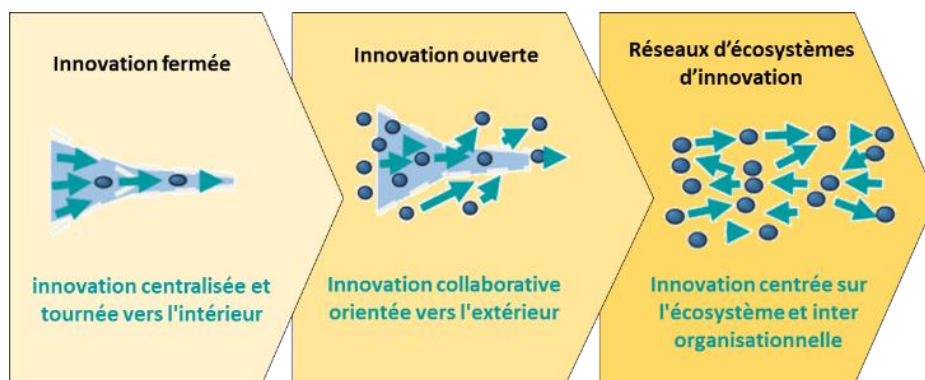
Innovation fermée

innovation centralisée et tournée vers l'intérieur

Innovation ouverte

Innovation collaborative orientée vers l'extérieur

Réseaux d'écosystèmes d'innovation

Innovation centrée sur l'écosystème et inter organisationnelle